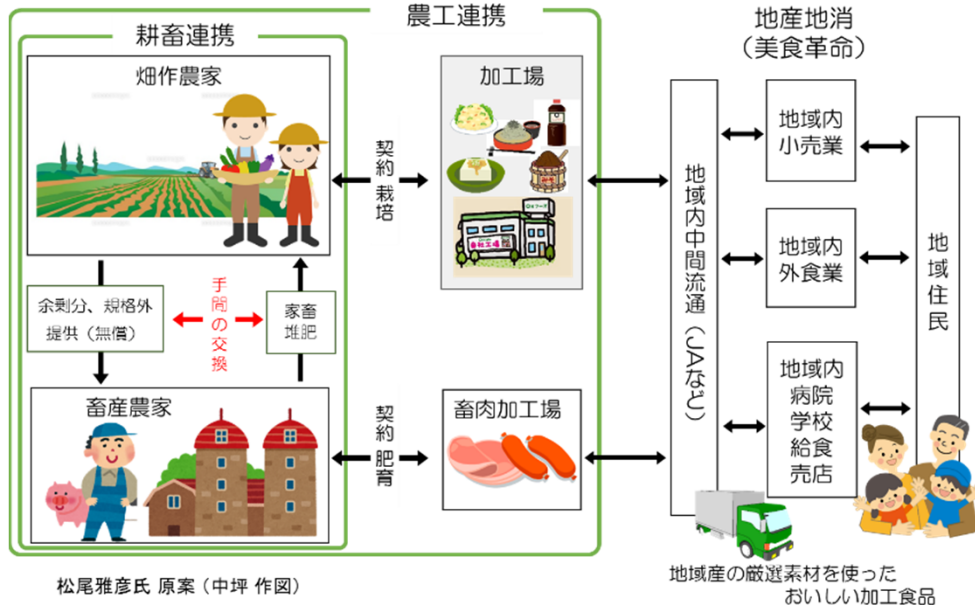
農工連携

耕畜連携

畑作農家

余剰分、規格外提供（無償）

手間の交換

家畜堆肥

畜産農家

契約栽培

加工場

契約肥育

畜肉加工場

地産地消
（美食革命）

地域内中間流通（JAなど）

地域内小売業

地域内外食業

地域内病院学校給食売店

地域住民

地域産の厳選素材を使ったおいしい加工食品

松尾雅彦氏 原案（中坪 作図）